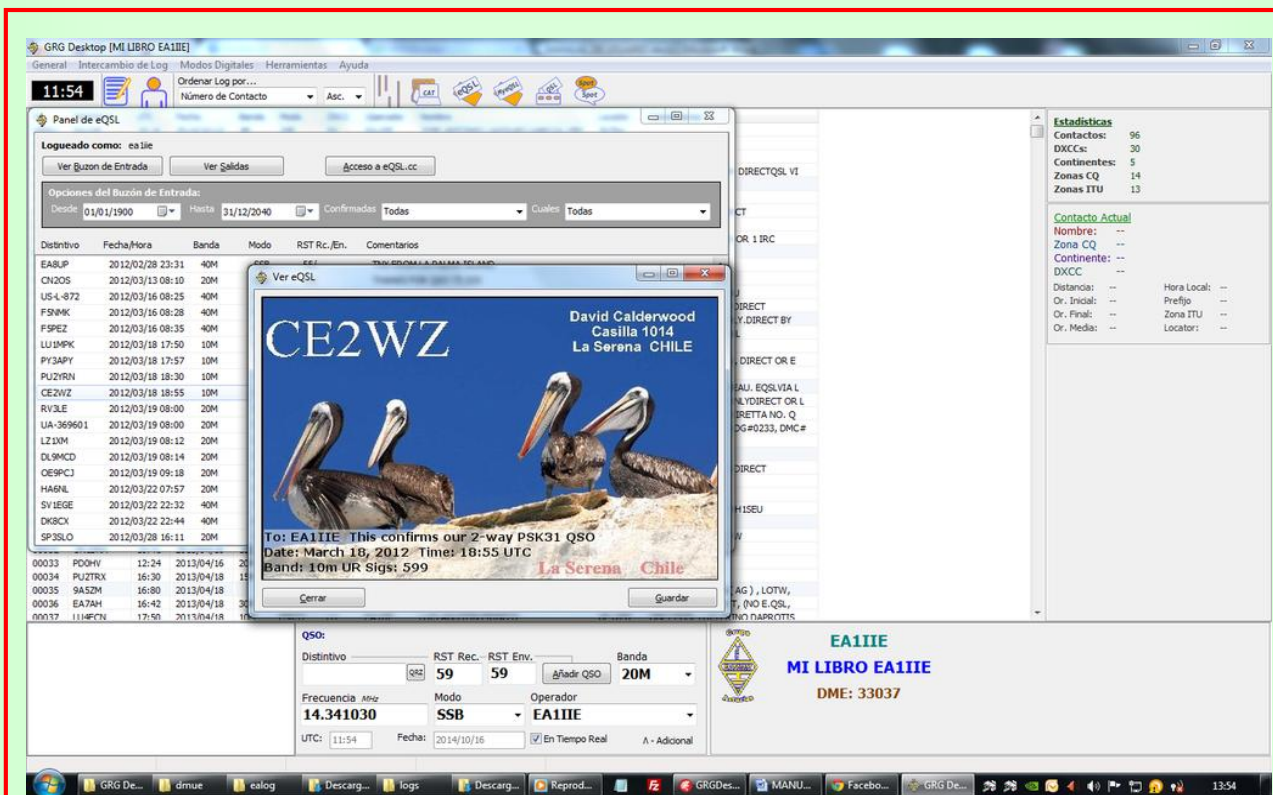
GRG Desktop [MI LIBRO EA1IIE]

General Intercambio de Log Modos Digitales Herramientas Ayuda

11:54

Ordenar Log por...
Número de Contacto
Asc.

eQSL

Panel de eQSL

Logueado como: ea1iie

Ver Buzon de Entrada
Ver Salidas
Acceso a eQSL.cc

Opciones del Buzón de Entrada:
Desde 01/01/1900 Hasta 31/12/2040 Confirmadas Todas Cuales Todas

| Distintivo | Fecha/Hora | Banda | Modo | RST Rc./En. | Comentarios |
|---|---|---|---|---|---|
| EA8UP | 2012/02/28 23:31 | 40M | | | |
| CN2OS | 2012/03/13 08:10 | 20M | | | |
| US-L-872 | 2012/03/16 08:25 | 40M | | | |
| F5NMK | 2012/03/16 08:28 | 40M | | | |
| F5PEZ | 2012/03/16 08:35 | 40M | | | |
| LU1MPK | 2012/03/18 17:50 | 10M | | | |
| PY3APY | 2012/03/18 17:57 | 10M | | | |
| PU2YRN | 2012/03/18 18:30 | 10M | | | |
| CE2WZ | 2012/03/18 18:55 | 10M | | | |
| RV3LE | 2012/03/19 08:00 | 20M | | | |
| UA-369601 | 2012/03/19 08:00 | 20M | | | |
| LZ1XM | 2012/03/19 08:12 | 20M | | | |
| DL9MCD | 2012/03/19 08:14 | 20M | | | |
| OE9PCJ | 2012/03/19 09:18 | 20M | | | |
| HA6NL | 2012/03/22 07:57 | 20M | | | |
| SV1EGE | 2012/03/22 22:32 | 40M | | | |
| DK8CX | 2012/03/22 22:44 | 40M | | | |
| SP3SLO | 2012/03/28 16:11 | 20M | | | |

Ver eQSL

CE2WZ
David Calderwood
Casilla 1014
La Serena CHILE

To: EA1IIE This confirms our 2-way PSK31 QSO
Date: March 18, 2012 Time: 18:55 UTC
Band: 10m UR Sigs: 599
La Serena Chile

Cerrar
Guardar

| 00033 | PD0HV | 12:24 | 2013/04/16 |
|---|---|---|---|
| 00034 | PU2TRX | 16:30 | 2013/04/18 |
| 00035 | 9A5ZM | 16:80 | 2013/04/18 |
| 00036 | EA7AH | 16:42 | 2013/04/18 |
| 00037 | LU4FCN | 17:50 | 2013/04/18 |

DIRECTQSL VI
CT
OR 1 IRC
DIRECT
Y.DIRECT BY
DIRECT OR E
AU. EQSLVIA L
NLYDIRECT OR L
IRETTA NO. Q
DG#0233, DMC#
DIRECT
H1SEU
AG), LOTW,
T, (NO E.QSL,
INO DAPROTIS

Estadísticas
Contactos: 96
DXCCs: 30
Continentes: 5
Zonas CQ 14
Zonas ITU 13

Contacto Actual
Nombre: --
Zona CQ --
Continente: --
DXCC --
Distancia: -- Hora Local: --
Or. Inicial: -- Prefijo --
Or. Final: -- Zona ITU --
Or. Media: -- Locator: --

QSO:
Distintivo
RST Rec. RST Env. Banda
QRZ 59 59 Añadir QSO 20M
Frecuencia MHz Modo Operador
14.341030 SSB EA1IIE
UTC: 11:54 Fecha: 2014/10/16 En Tiempo Real A - Adicional

EA1IIE
MI LIBRO EA1IIE
DME: 33037

GRG De... dmue ealog Descarg... logs Descarg... Reprod... GRGDes... MANU... Facebo... GRG De... 13:54